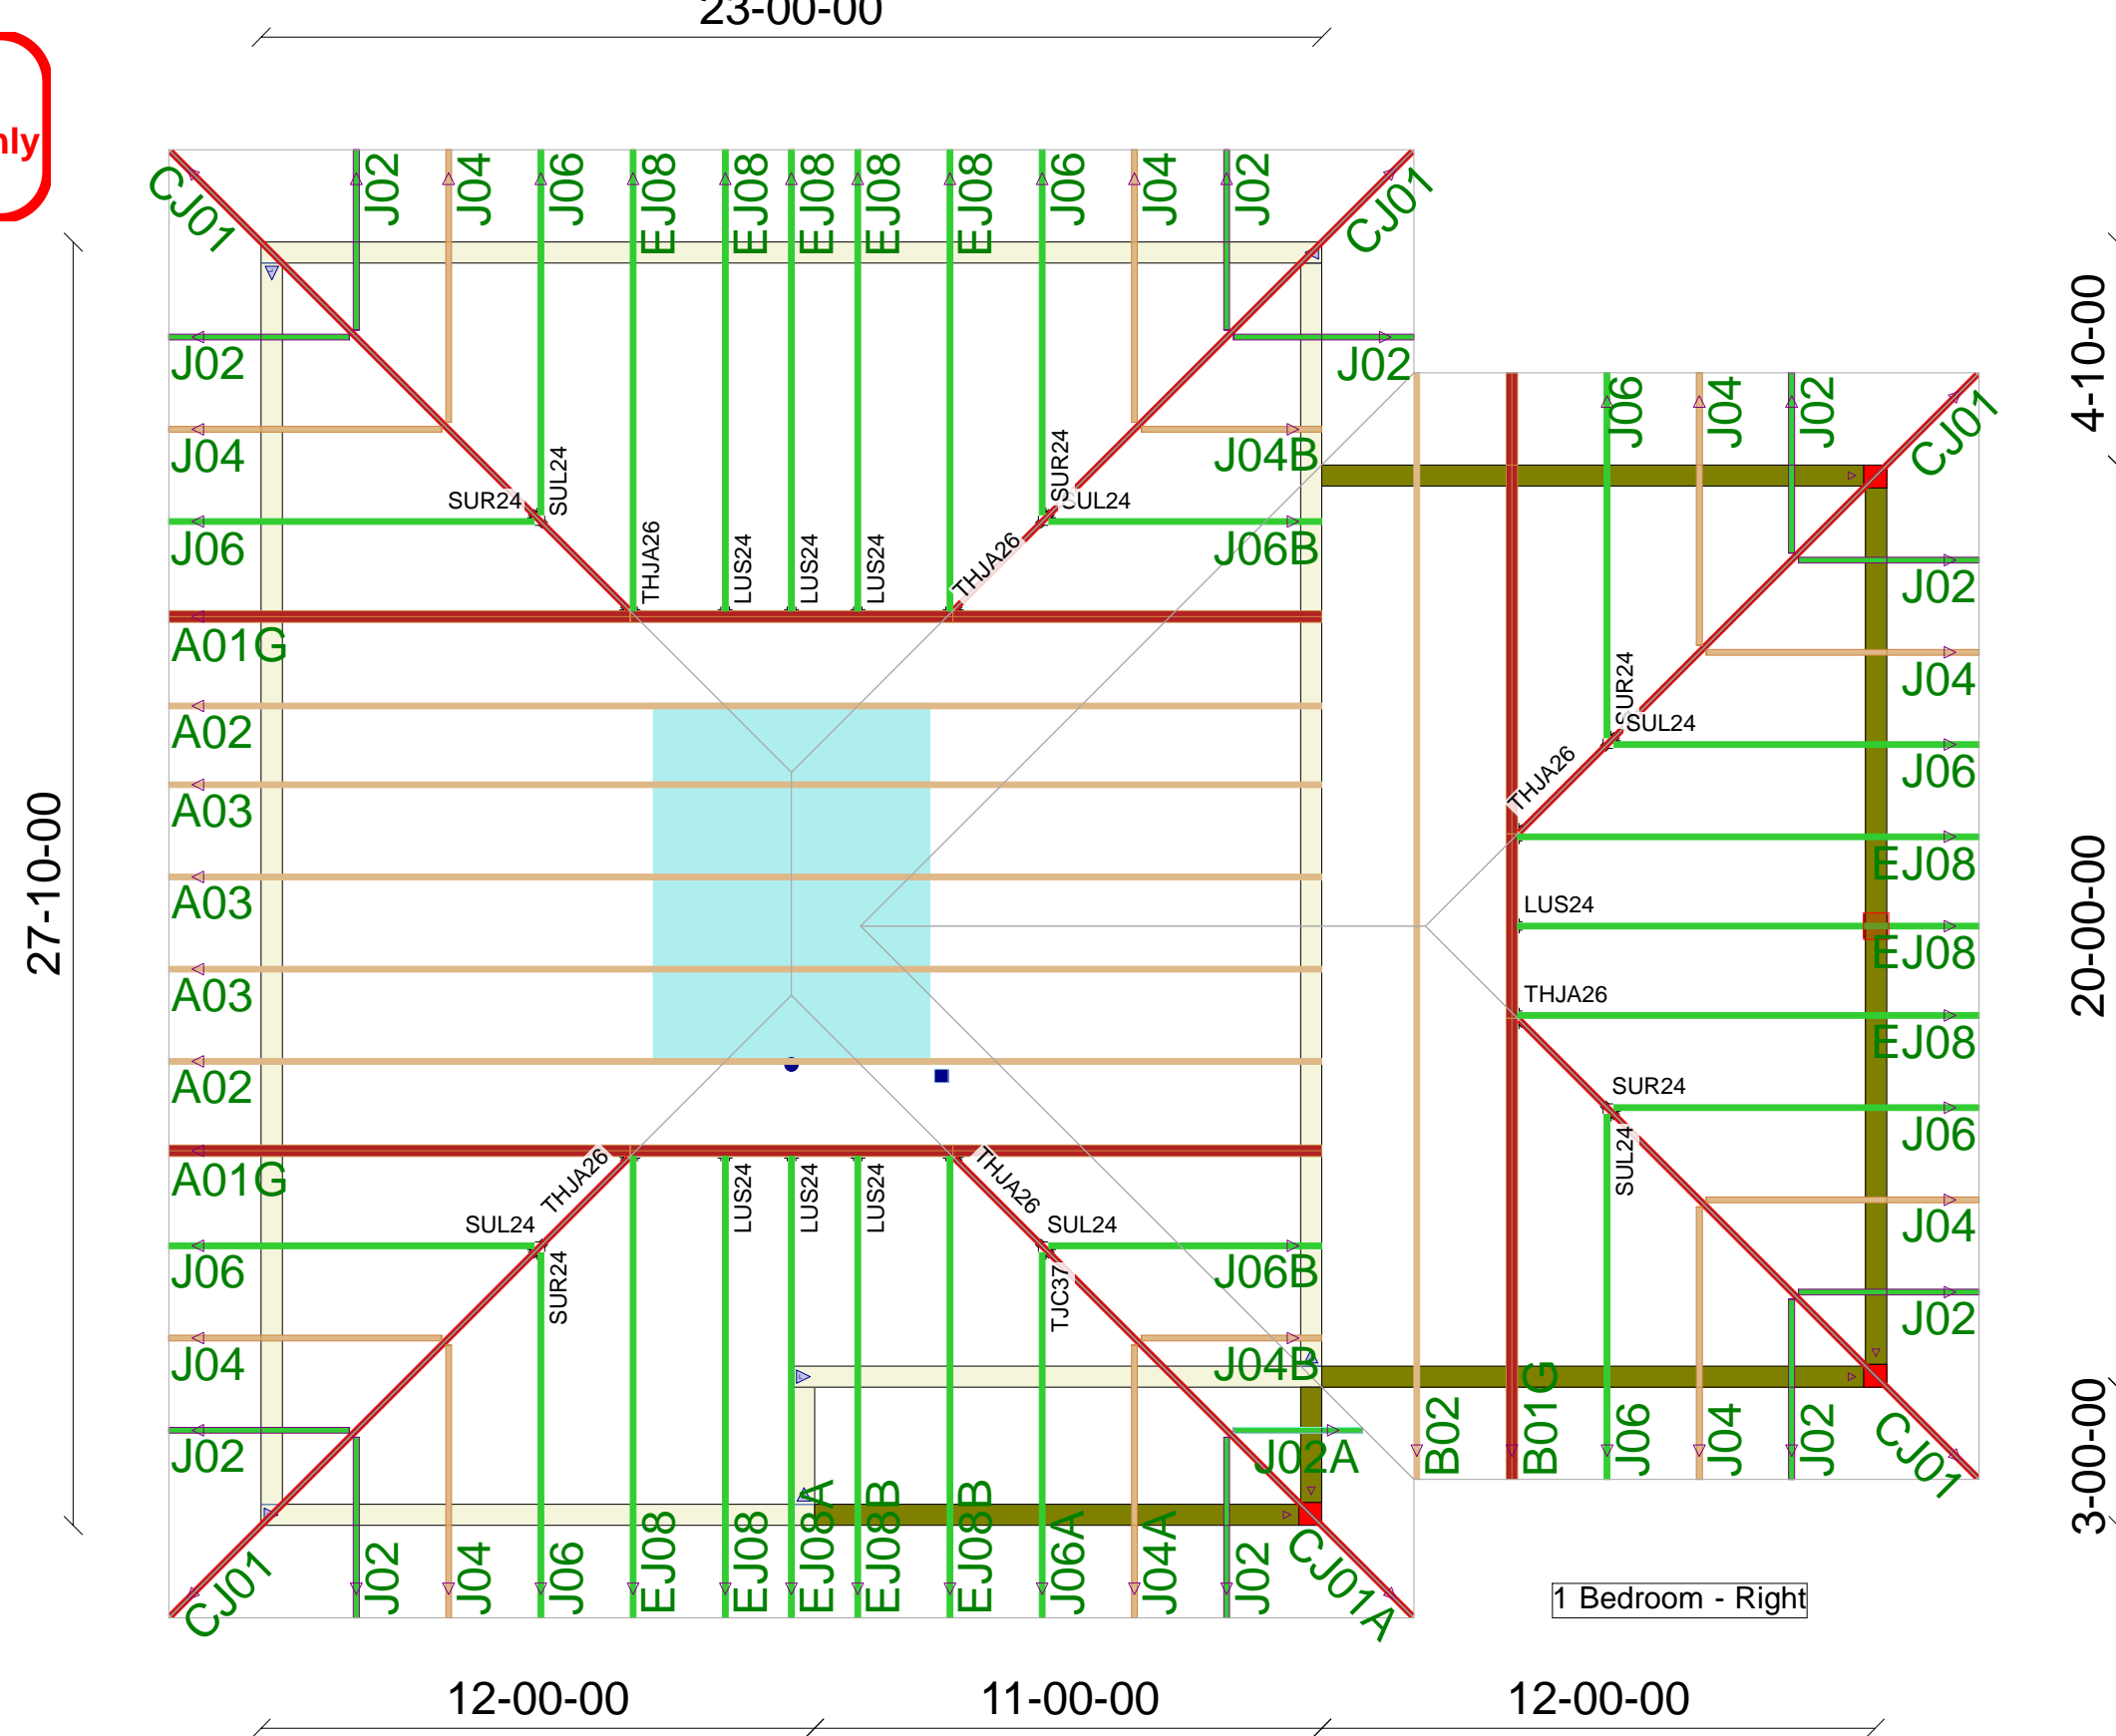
23-00-00

nly

CJ01 J02 J04 J06 EJ08 EJ08 EJ08 EJ08 EJ08 J06 J04 J02 CJ01

27-10-00

4-10-00

J02
J04
SUR24
SUL24
J06
THJA26
LUS24
LUS24
LUS24
THJA26
SUR24
SUL24
J02
J04B
J06B
A01G
A02
A03
A03
A03
A02
A01G

J06 J04 J02 CJ01
J02
J04
SUR24
SUL24
J06
THJA26
EJ08
LUS24
EJ08
THJA26
EJ08
SUR24
J06
SUL24
J04
J02

20-00-00

THJA26
SUL24
J06
SUR24
J04
J02
LUS24
LUS24
LUS24
THJA26
SUL24
TJC37
J06B
J04B
J02A

B02 B01G J06 J04 J02 CJ01

3-00-00

CJ01 J02 J04 J06 EJ08 EJ08 EJ08A EJ08B EJ08B J06A J04A J02 CJ01A

1 Bedroom - Right

12-00-00 11-00-00 12-00-00